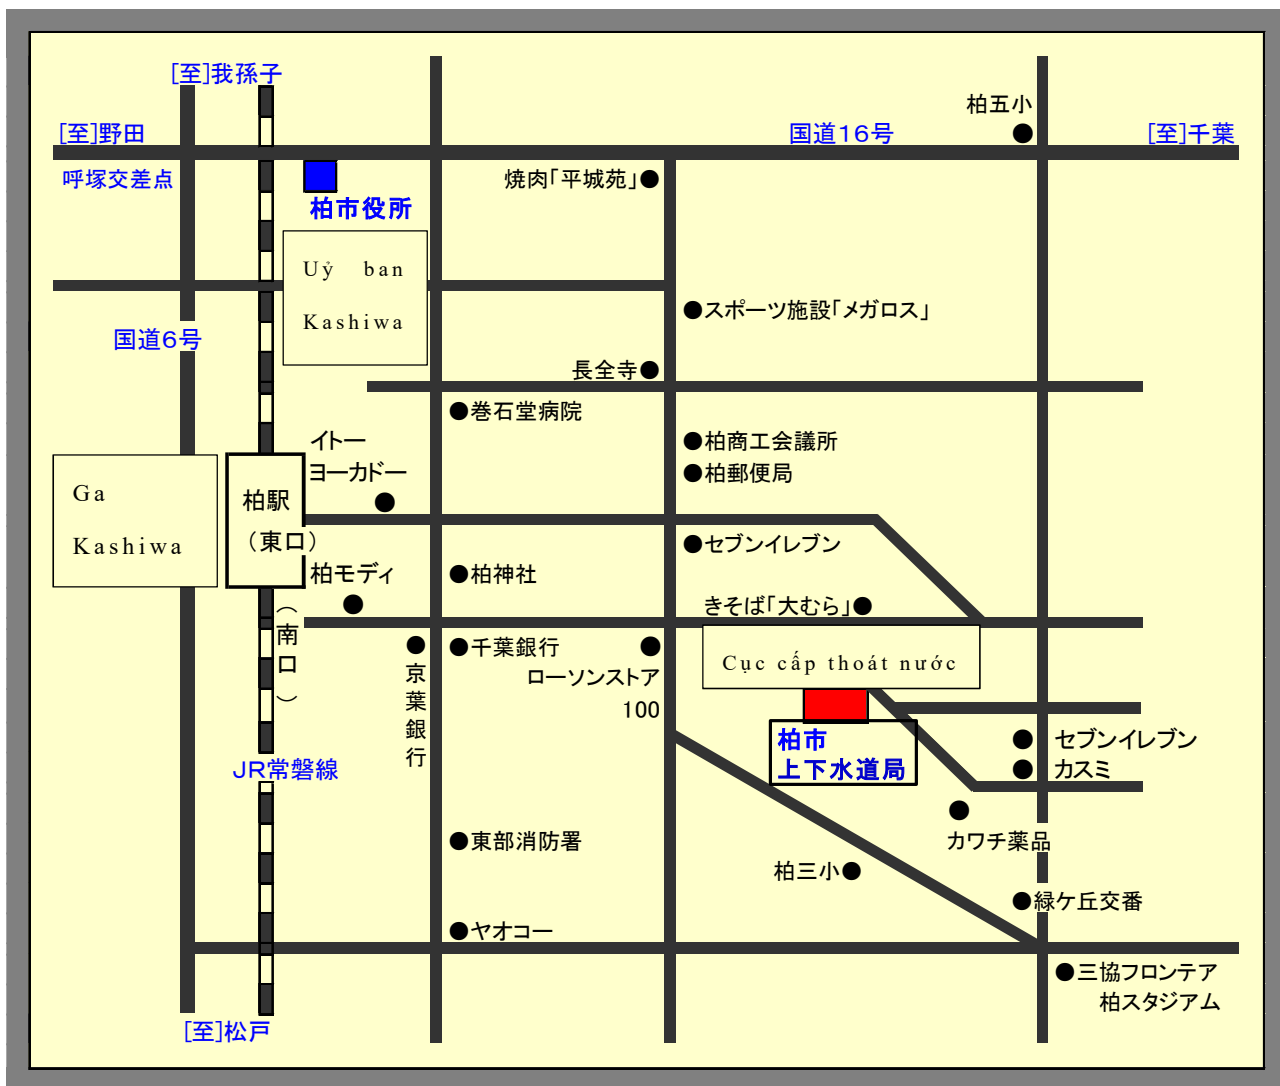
[至]我孫子
柏五小
[至]野田
国道16号
[至]千葉
呼塚交差点
焼肉「平城苑」
柏市役所
Uỷ ban Kashiwa
スポーツ施設「メガロス」
国道6号
長全寺
巻石堂病院
イトー ヨーカドー
柏商工会議所
柏郵便局
Ga Kashiwa
柏駅 (東口)
セブンイレブン
柏モディ
柏神社
きそば「大むら」
(南口)
京葉銀行
千葉銀行
ローソンストア 100
Cục cấp thoát nước
柏市 上下水道局
セブンイレブン
カスミ
JR常磐線
カワチ薬品
東部消防署
柏三小
緑ケ丘交番
ヤオコー
三協フロンテア 柏スタジアム
[至]松戸